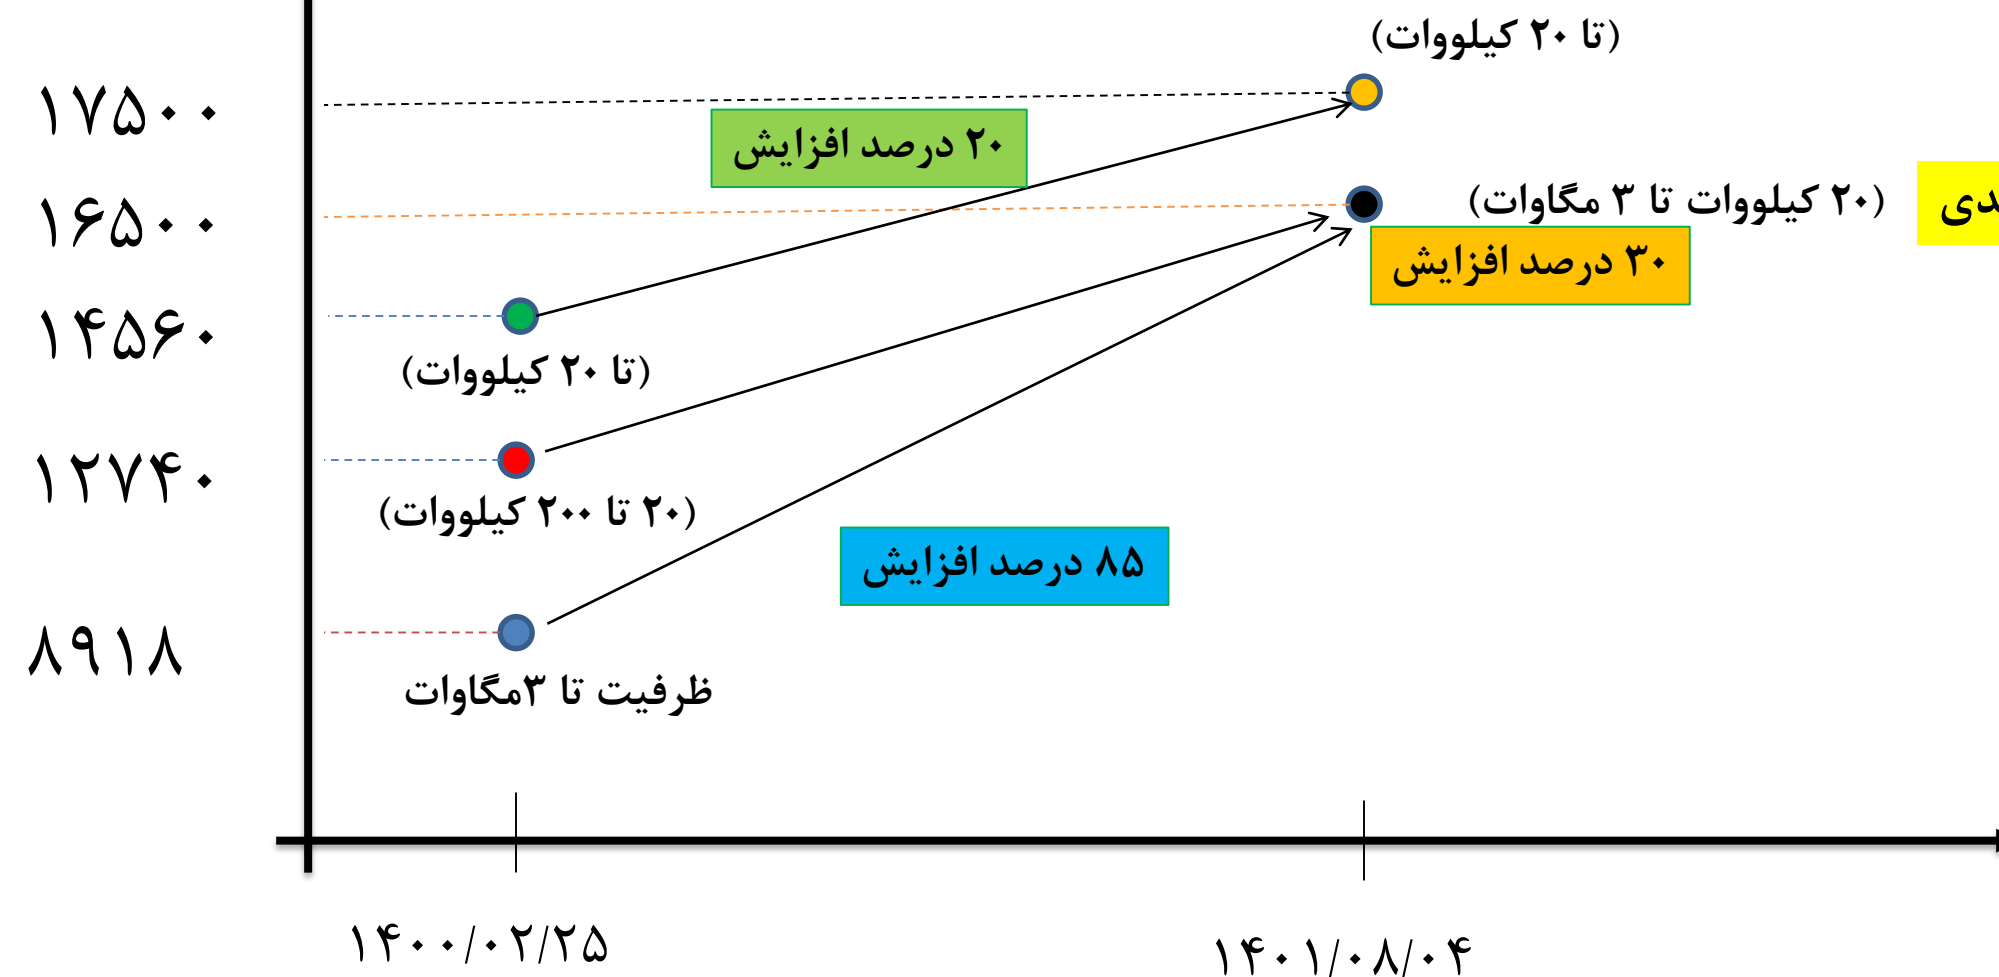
(تا ۲۰ کیلووات)

۱۷۵۰۰

۲۰ درصد افزایش

۱۶۵۰۰

(۲۰ کیلووات تا ۳ مگاوات)

دی

۳۰ درصد افزایش

۱۴۵۶۰

(تا ۲۰ کیلووات)

۱۲۷۴۰

(۲۰ تا ۲۰۰ کیلووات)

۸۵ درصد افزایش

۸۹۱۸

ظرفیت تا ۳مگاوات

۱۴۰۰/۰۲/۲۵

۱۴۰۱/۰۸/۰۴